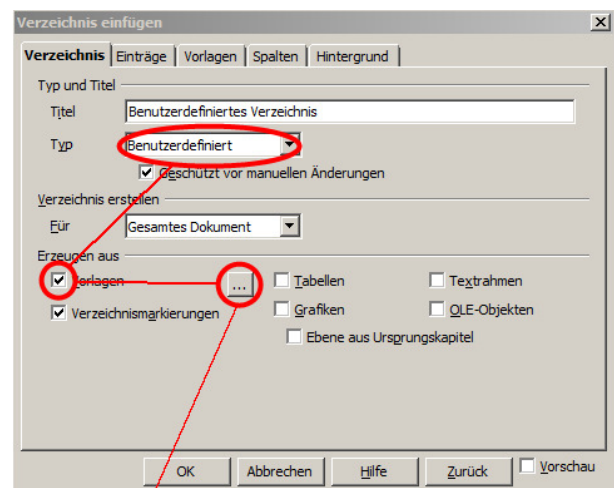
Verzeichnis einfügen

Verzeichnis | Einträge | Vorlagen | Spalten | Hintergrund

Typ und Titel

Titel Benutzerdefiniertes Verzeichnis

Typ Benutzerdefiniert

Geschützt vor manuellen Änderungen

Verzeichnis erstellen

Für Gesamtes Dokument

Erzeugen aus

Vorlagen ...

Verzeichnismarkierungen

Tabellen

Grafiken

Textrahmen

OLE-Objekten

Ebene aus Ursprungskapitel

OK Abbrechen Hilfe Zurück Vorschau